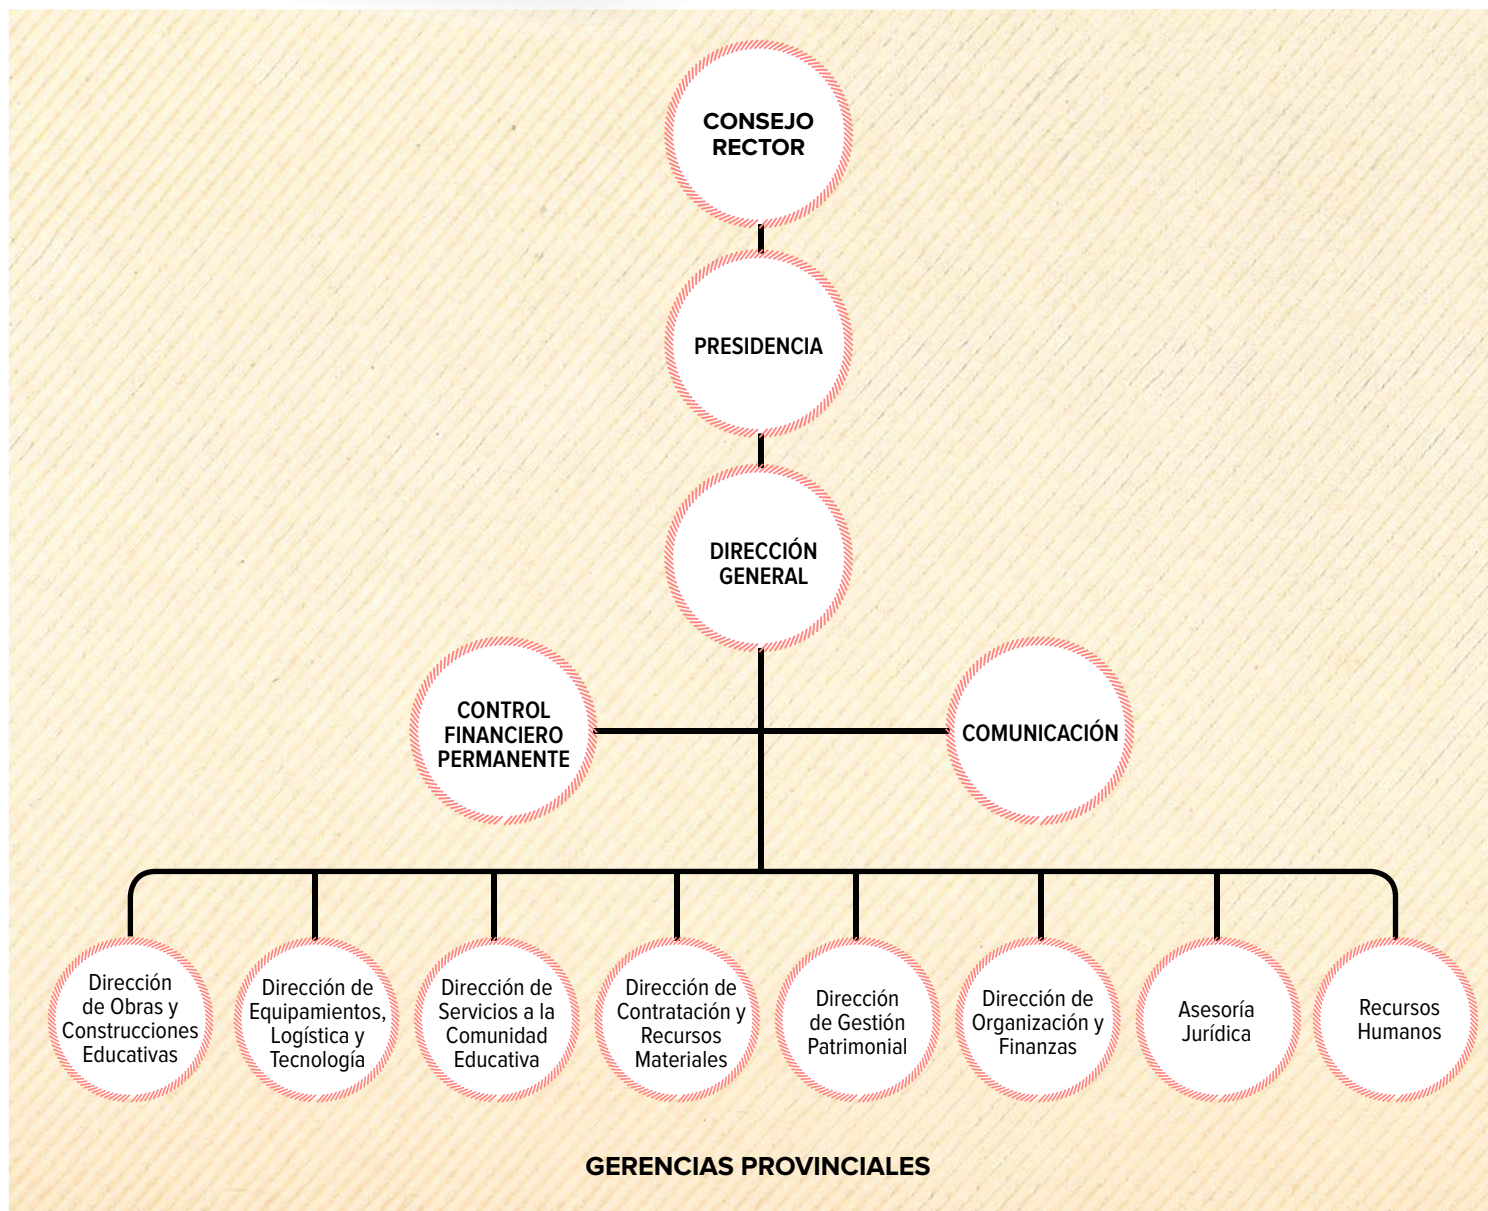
CONSEJO RECTOR

PRESIDENCIA

DIRECCIÓN GENERAL

CONTROL FINANCIERO PERMANENTE

COMUNICACIÓN

Dirección de Obras y Construcciones Educativas

Dirección de Equipamientos, Logística y Tecnología

Dirección de Servicios a la Comunidad Educativa

Dirección de Contratación y Recursos Materiales

Dirección de Gestión Patrimonial

Dirección de Organización y Finanzas

Asesoría Jurídica

Recursos Humanos

GERENCIAS PROVINCIALES